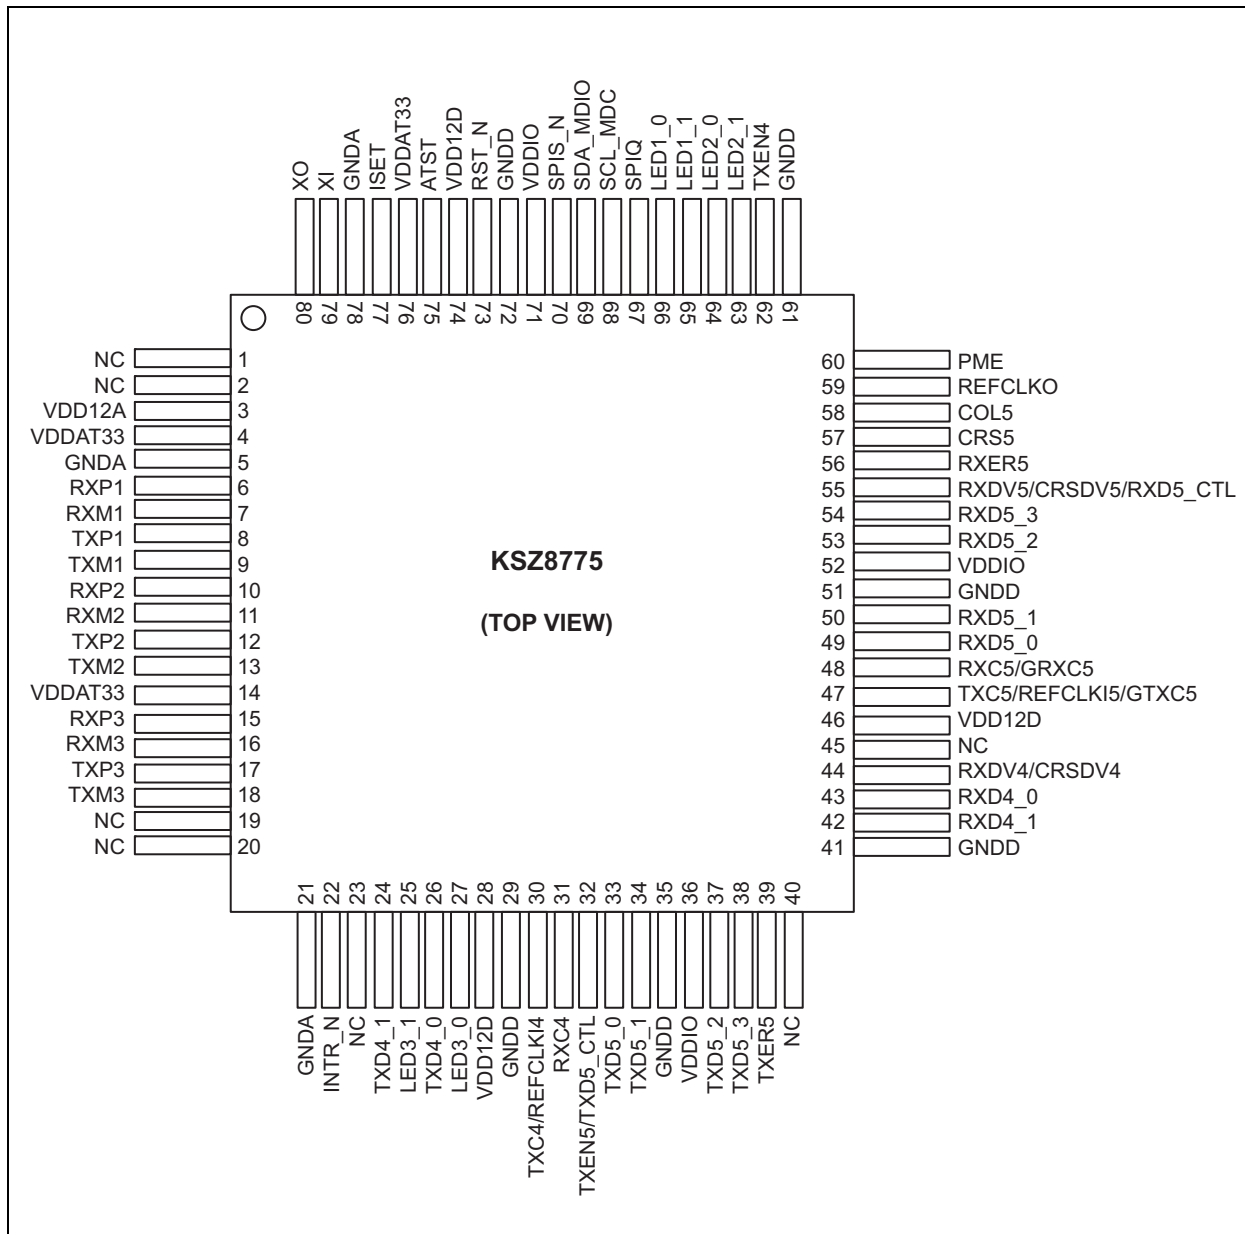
XO
XI
GNDA
ISET
VDDAT33
ATST
VDD12D
RST_N
GNDD
VDDIO
SPIS_N
SDA_MDIO
SCL_MDC
SPIQ
LED1_0
LED1_1
LED2_0
LED2_1
TXEN4
GNDD

80 79 78 77 76 75 74 73 72 71 70 69 68 67 66 65 64 63 62 61

NC 1
NC 2
VDD12A 3
VDDAT33 4
GNDA 5
RXP1 6
RXM1 7
TXP1 8
TXM1 9
RXP2 10
RXM2 11
TXP2 12
TXM2 13
VDDAT33 14
RXP3 15
RXM3 16
TXP3 17
TXM3 18
NC 19
NC 20

KSZ8775

(TOP VIEW)

60 PME
59 REFCLKO
58 COL5
57 CRS5
56 RXER5
55 RXDV5/CRSDV5/RXD5_CTL
54 RXD5_3
53 RXD5_2
52 VDDIO
51 GNDD
50 RXD5_1
49 RXD5_0
48 RXC5/GRXC5
47 TXC5/REFCLKI5/GTXC5
46 VDD12D
45 NC
44 RXDV4/CRSDV4
43 RXD4_0
42 RXD4_1
41 GNDD

21 22 23 24 25 26 27 28 29 30 31 32 33 34 35 36 37 38 39 40

GNDA
INTR_N
NC
TXD4_1
LED3_1
TXD4_0
LED3_0
VDD12D
GNDD
TXC4/REFCLKI4
RXC4
TXEN5/TXD5_CTL
TXD5_0
TXD5_1
GNDD
VDDIO
TXD5_2
TXD5_3
TXER5
NC